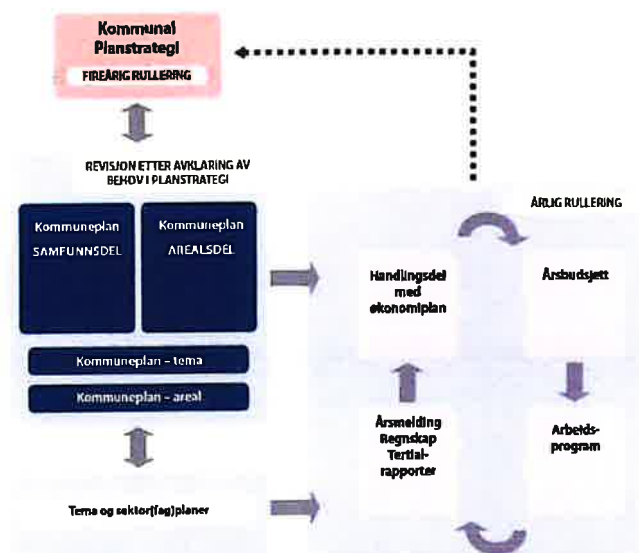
Kommunal Planstrategi

FIREÅRIG RULLERING

REVISJON ETTER AVKLARING AV BEHOV I PLANSTRATEGI

Kommuneplan SAMFUNNSDEL

Kommuneplan AREALSDEL

Kommuneplan – tema

Kommuneplan – areal

Tema og sektor(fag)planer

ÅRLIG RULLERING

Handlingsdel med økonomiplan

Årsbudsjett

Arbeids-program

Årsmelding Regnskap Tertial-rapporter